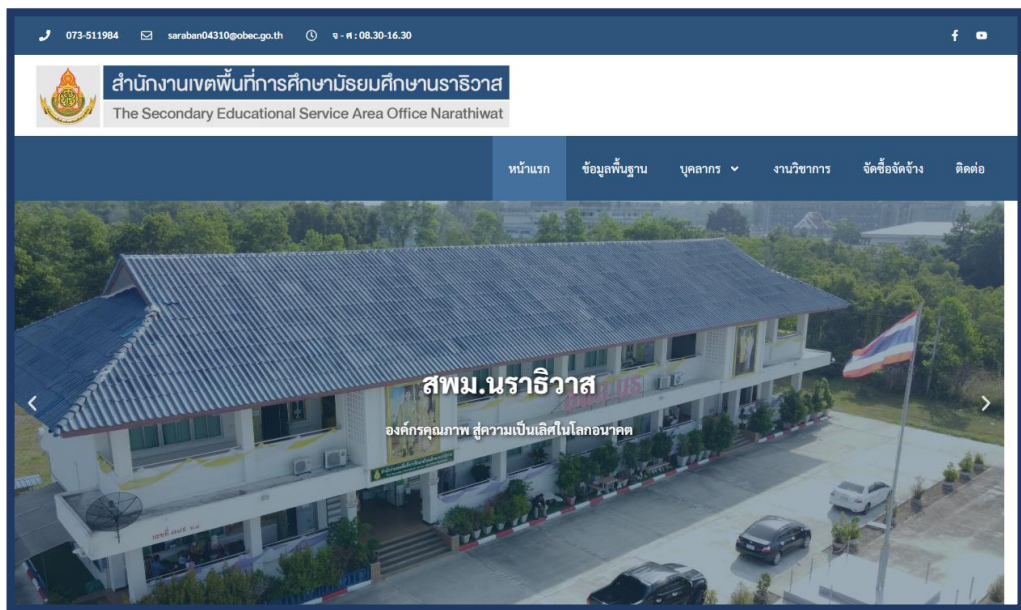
073-511984 saraban04310@obec.go.th จ - ศ : 08.30-16.30

สำนักงานเขตพื้นที่การศึกษามัธยมศึกษานราธิวาส
The Secondary Educational Service Area Office Narathiwat

หน้าแรก ข้อมูลพื้นฐาน บุคลากร งานวิชาการ จัดซื้อจัดจ้าง ติดต่อ

สพม.นราธิวาส
องค์กรคุณภาพ สู่ความเป็นเลิศในโลกอนาคต